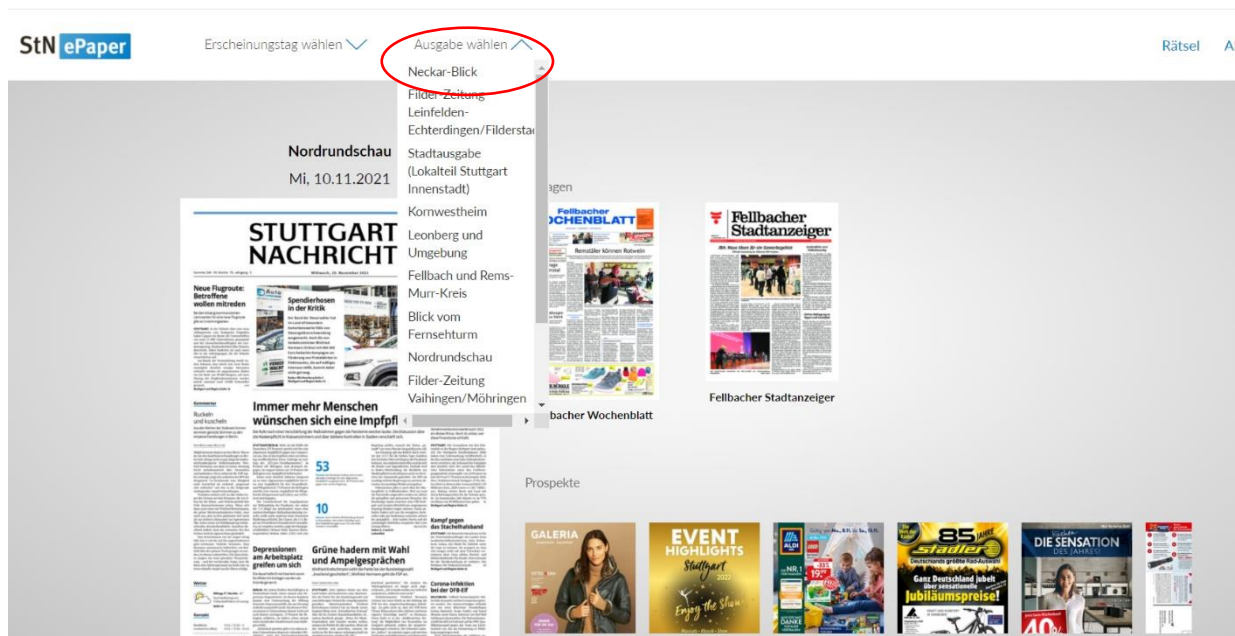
StN ePaper

Erscheinungstag wählen

Ausgabe wählen

Rätsel

Neckar-Blick
Filder-Zeitung Leinfelden-Echterdingen/Filderstad
Stadtausgabe (Lokalteil Stuttgart Innenstadt)
Kornwestheim
Leonberg und Umgebung
Fellbach und Rems-Murr-Kreis
Blick vom Fernsehturm
Nordrundschau
Filder-Zeitung Vaihingen/Möhringen

Nordrundschau
Mi, 10.11.2021

STUTTGART NACHRICHT

Neue Flugroute: Betroffene wollen mitreden

Spendierhosen in der Kritik

Immer mehr Menschen wünschen sich eine Impfpfl

53

10

Depressionen am Arbeitsplatz greifen um sich

Grüne hadern mit Wahl und Ampelgesprächen

Kampf gegen das Stachelhalsband

Corona-Infektion bei der DFB-Elf

agen

Fellbacher WOCHENBLATT

bacher Wochenblatt

Fellbacher Stadtanzeiger

Fellbacher Stadtanzeiger

Prospekte

GALERIA

EVENT HIGHLIGHTS Stuttgart 2022 Enjoy the Show

ALDI

85 JAHRE stadler Deutschlands größte Rad-Auswahl Ganz Deutschland jubelt über sensationelle Jubiläumspreise!

DIE SENSATION DES JAHRES

40%